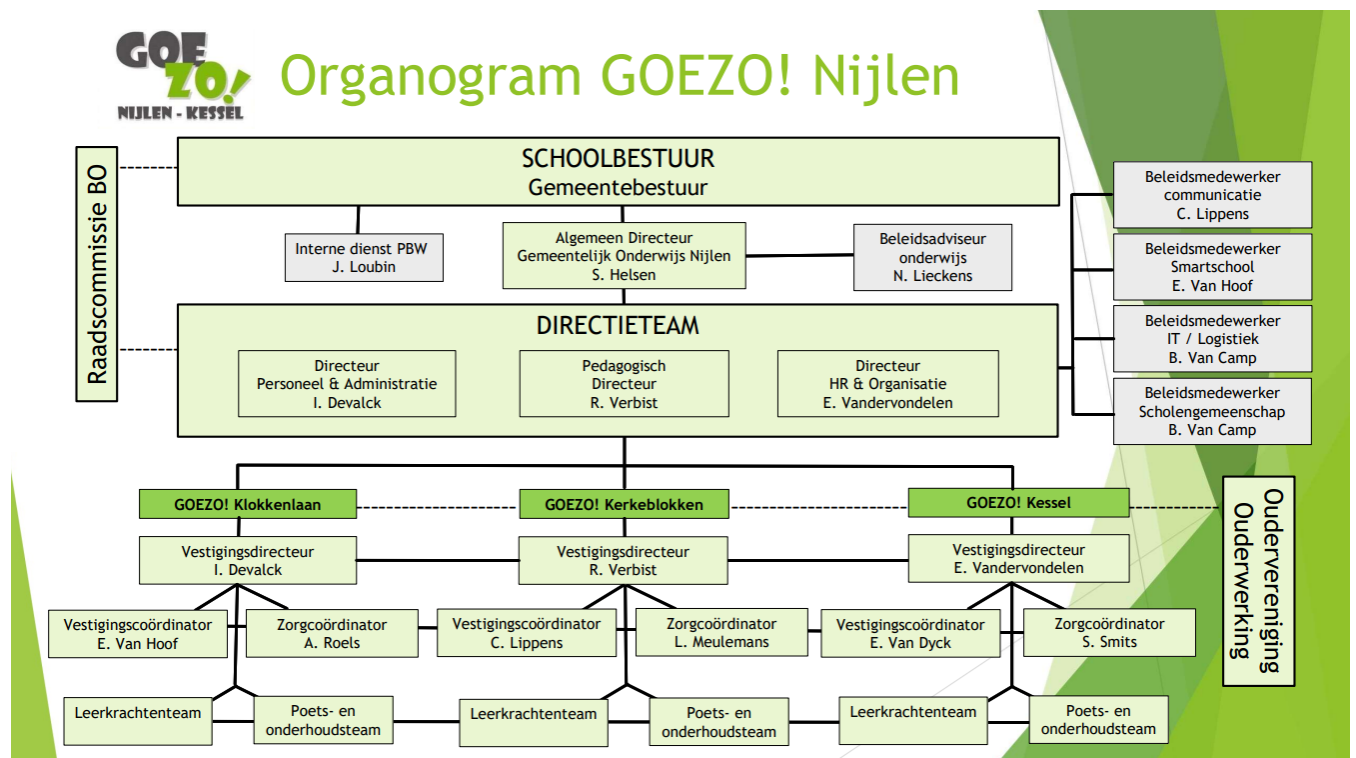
GOE ZO! NIJLEN - KESSEL

Organogram GOEZO! Nijlen

Raadscommissie BO

SCHOOLBESTUUR
Gemeentebestuur

Interne dienst PBW
J. Loubin

Algemeen Directeur
Gemeentelijk Onderwijs Nijlen
S. Helsen

Beleidsadviseur
onderwijs
N. Lieckens

Beleidsmedewerker
communicatie
C. Lippens

Beleidsmedewerker
Smartschool
E. Van Hoof

Beleidsmedewerker
IT / Logistiek
B. Van Camp

Beleidsmedewerker
Scholengemeenschap
B. Van Camp

DIRECTIETEAM

Directeur
Personeel & Administratie
I. Devalck

Pedagogisch
Directeur
R. Verbist

Directeur
HR & Organisatie
E. Vandervondelen

GOEZO! Klokkenlaan

GOEZO! Kerkeblokken

GOEZO! Kessel

Oudervereniging
Ouderwerking

Vestigingsdirecteur
I. Devalck

Vestigingsdirecteur
R. Verbist

Vestigingsdirecteur
E. Vandervondelen

Vestigingscoördinator
E. Van Hoof

Zorgcoördinator
A. Roels

Vestigingscoördinator
C. Lippens

Zorgcoördinator
L. Meulemans

Vestigingscoördinator
E. Van Dyck

Zorgcoördinator
S. Smits

Leerkrachtenteam

Poets- en
onderhoudsteam

Leerkrachtenteam

Poets- en
onderhoudsteam

Leerkrachtenteam

Poets- en
onderhoudsteam